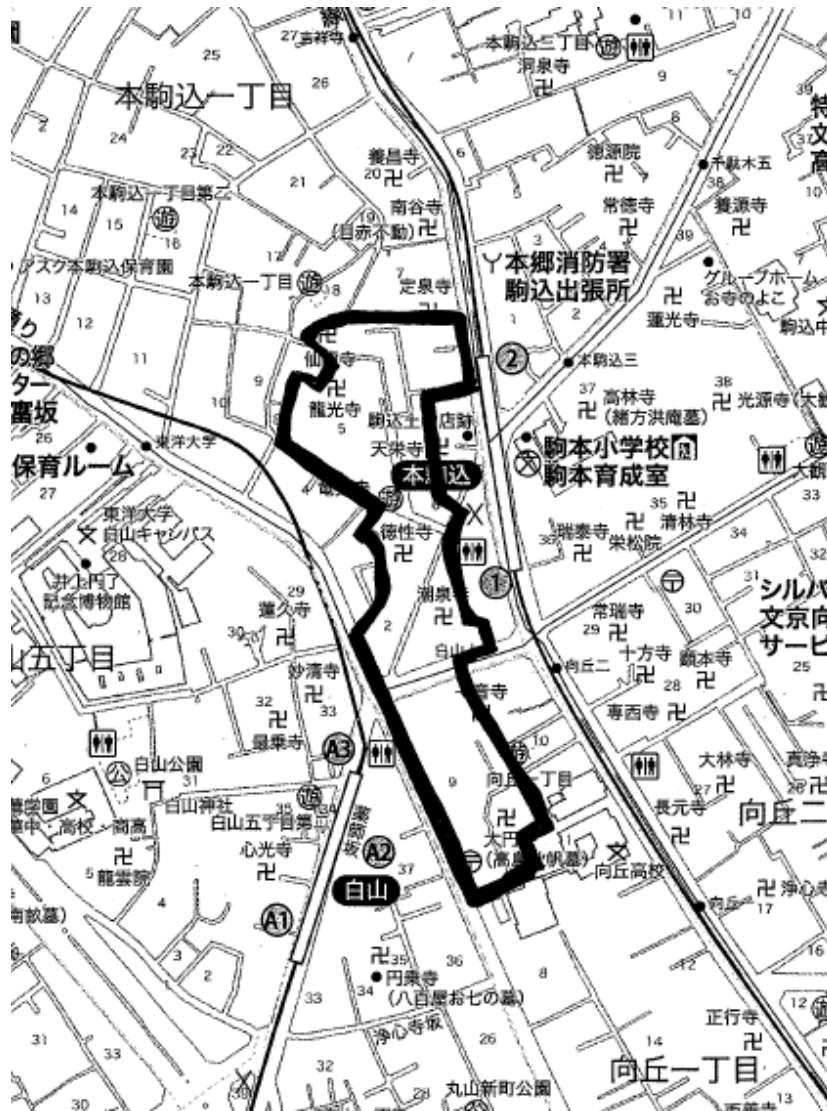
27 吉祥寺
25
本駒込一丁目
26
本駒込二丁目
洞泉寺
11
10
9
24
23 22
養昌寺
20
21
19
(目赤不動)
南谷寺
龍源院
常徳寺
千駄木五
38
養源寺
39
本駒込一丁目第二
14 15 16
ソスク本駒込保育園
17
本駒込一丁目
18
定泉寺
本郷消防署
駒込出張所
グループホーム
お寺のよこ
蓮光寺
駒込中
13
12
11
仙寺
龍光寺
9
10
5
駒込土物店跡
天栄寺
本駒込
2
本駒込三
37
高林寺
(緒方洪庵墓)
38
光源寺
駒本小学校
駒本育成室
東洋大学
保育ルーム
26
27
4
徳性寺
35
瑞泰寺
清林寺
栄松院
33
東洋大学
白山キャンパス
28
井上円了
記念博物館
29
蓮久寺
30
湖泉寺
1
常瑞寺
29
30
シルバ
文京向
サービ
十方寺
顕本寺
28
向丘二
25
山五丁目
32
33
妙清寺
白山
専西寺
32
最乗寺
A3
白山公園
31
白山神社
白山五丁目第二
34
心光寺
33
薬師坂
A2
37
白山
A1
9
大林寺
27
長元寺
向丘二
円乗寺
大円寺
(高島秋帆墓)
10
向丘一丁目
11
向丘高校
浄心寺
17
6
雲院
中・高校
5 龍雲院
4
3
2
35
36
円乗寺
(八百屋お七の墓)
34
33
8
浄心寺坂
26
31
33
32
30
丸山新町公園
正行寺
14
12
向丘一丁目
13